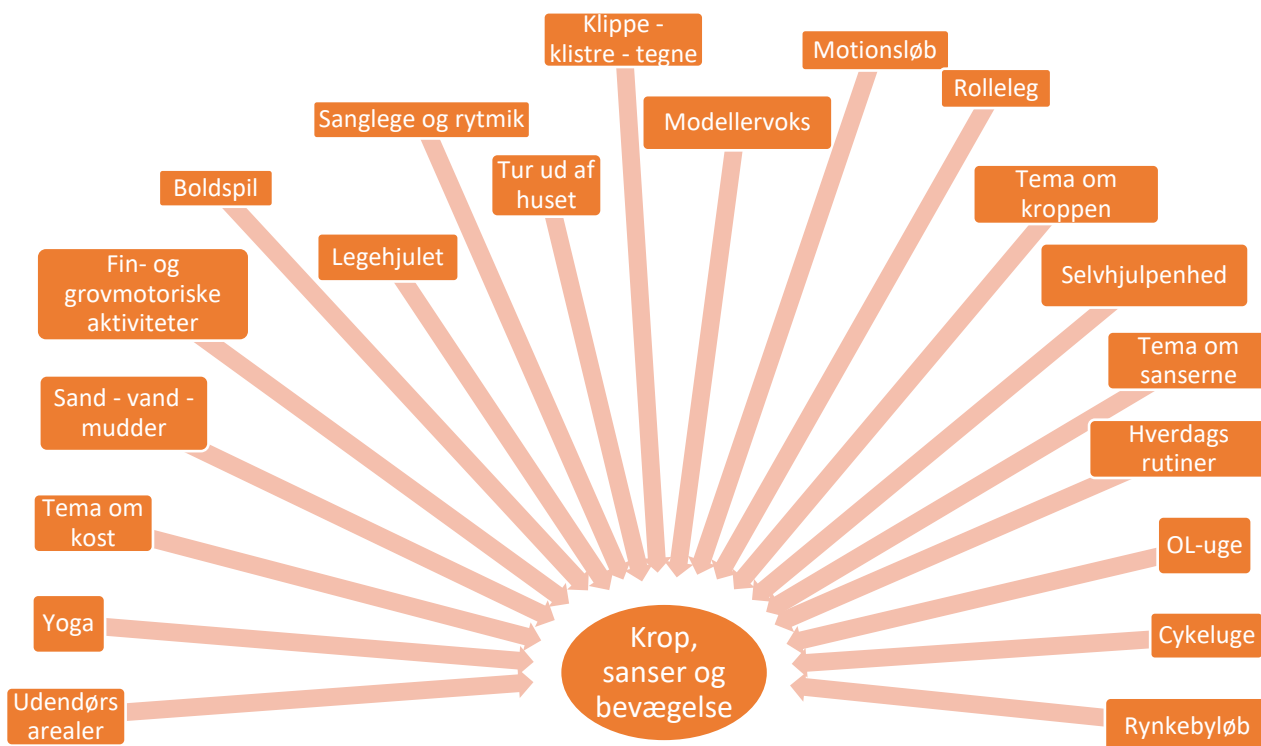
Klippe - klistre - tegne

Motionsløb

Rolleleg

Modellervoks

Sanglege og rytmik

Tur ud af huset

Boldspil

Tema om kroppen

Legehjulet

Selvhjulpenhed

Fin- og grovmotoriske aktiviteter

Tema om sanserne

Sand - vand - mudder

Hverdags rutiner

Tema om kost

OL-uge

Yoga

Krop, sanser og bevægelse

Cykeluge

Udendørs arealer

Rynkebyløb